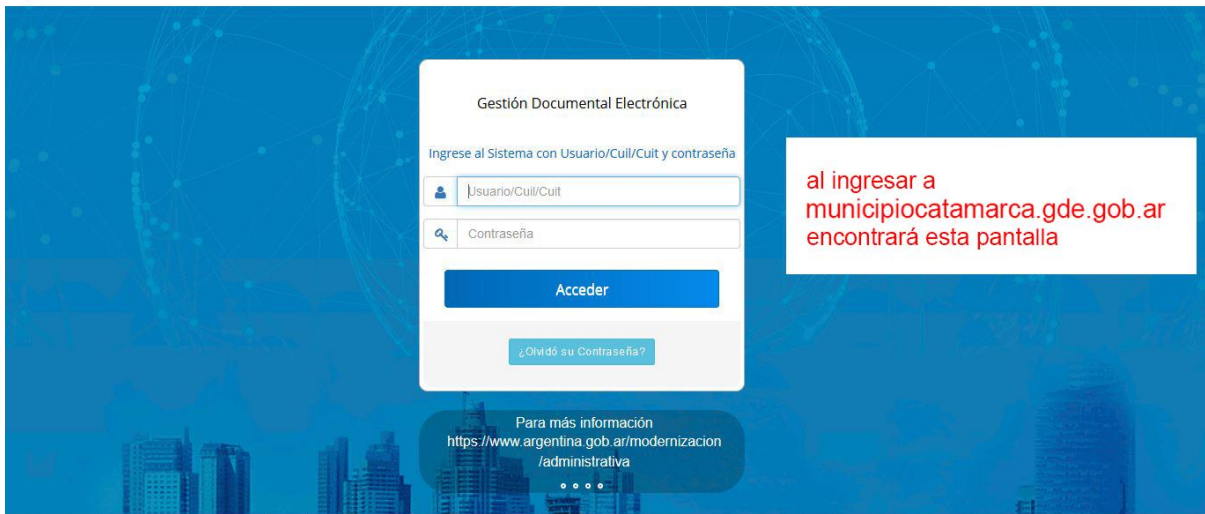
Gestión Documental Electrónica

Ingrese al Sistema con Usuario/Cuil/Cuit y contraseña

Usuario/Cuil/Cuit

Contraseña

Acceder

¿Olvidó su Contraseña?

Para más información
https://www.argentina.gob.ar/modernizacion/administrativa

al ingresar a municipiocatamarca.gde.gob.ar encontrará esta pantalla